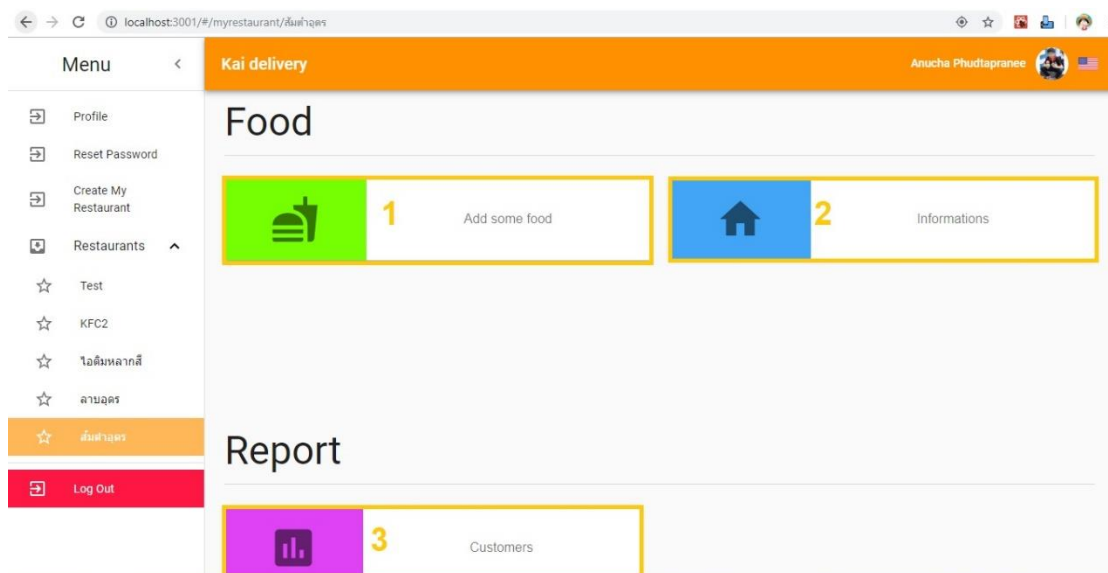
localhost:3001/#/myrestaurant/ส้มตำอุดร

Menu

Kai delivery

Anucha Phudtapranee

Profile

Reset Password

Create My Restaurant

Restaurants

Test

KFC2

ไอติมหลากสี

ลาบอุดร

ส้มตำอุดร

Log Out

Food

1

Add some food

2

Informations

Report

3

Customers